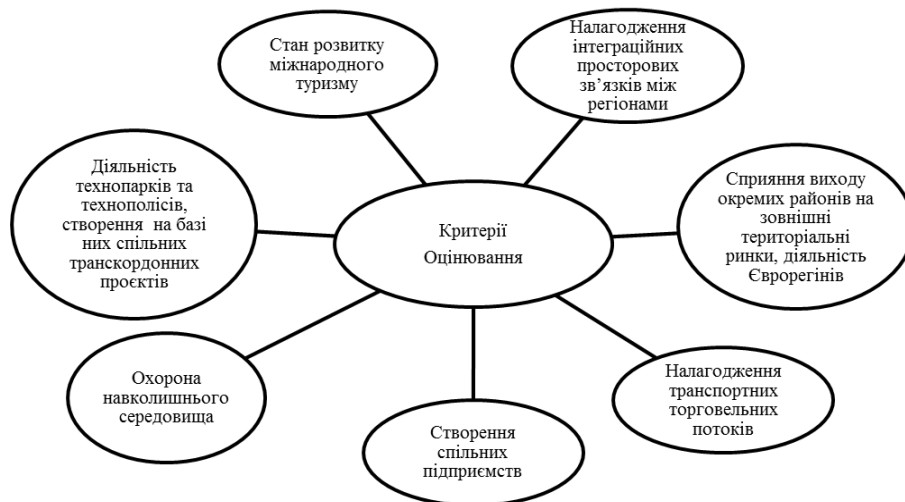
Стан розвитку міжнародного туризму

Налагодження інтеграційних просторових зв'язків між регіонами

Діяльність технопарків та технополісів, створення на базі них спільних транскордонних проєктів

Критерії Оцінювання

Сприяння виходу окремих районів на зовнішні територіальні ринки, діяльність Єврорегінів

Охорона навколишнього середовища

Налагодження транспортних торговельних потоків

Створення спільних підприємств